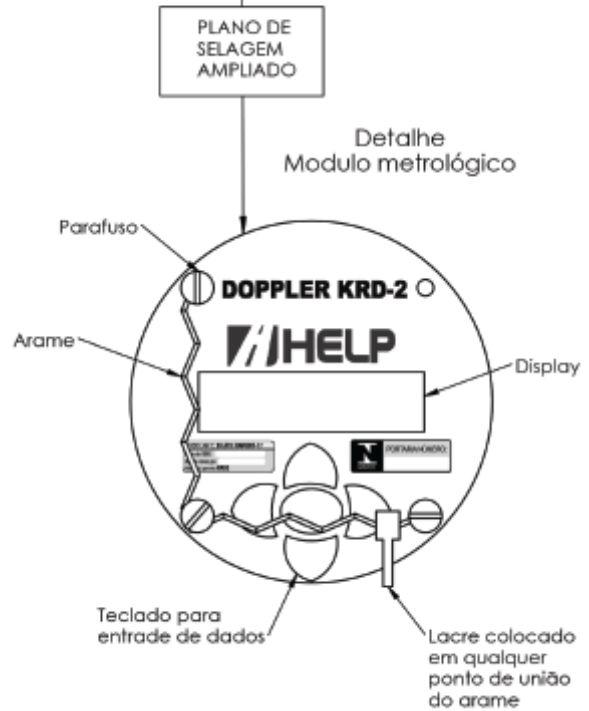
PLANO DE SELAGEM AMPLIADO

Detalhe
Modulo metrológico

Parafuso

DOPPLER KRD-2

Arame

HELP

Display

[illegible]

PORTARIA INMETRO

Teclado para entrade de dados

Lacre colocado em qualquer ponto de união do arame